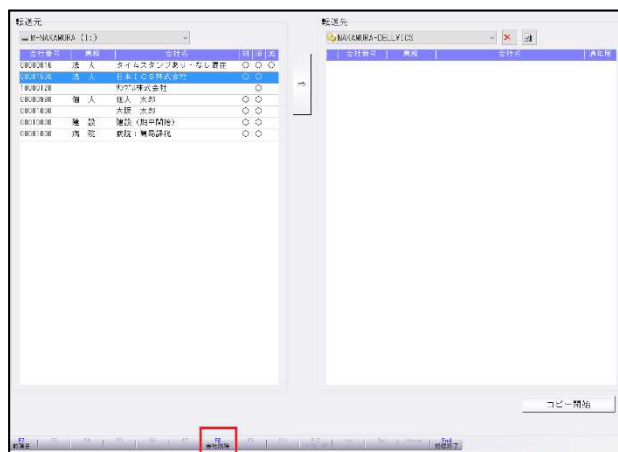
転送元

H-NAKAMURA (1:)

| 会社番号 | 業種 | 会社名 | 旧 | 済 | 完 |
|---|---|---|---|---|---|
| 00000016 | 法人 | タイムスタンプ表示・なし選任 | ○ | ○ | ○ |
| 00001500 | 法人 | 日本ＩＣＳ株式会社 | ○ | ○ | |
| 10000120 | | ｻﾝﾌﾟﾙ株式会社 | | ○ | |
| 00000000 | 個人 | 個人　太郎 | ○ | ○ | |
| 00000000 | | 大阪　太郎 | ○ | ○ | |
| 00001000 | 建設 | 建設（期中開始） | ○ | ○ | |
| 00001000 | 病院 | 病院：無局課税 | ○ | ○ | |

→

転送先

NAKAMURA-DELLVICS

| 会社番号 | 業種 | 会社名 | 最終版 |
|---|---|---|---|

コピー開始

F1 前画面　F2　F3　F4　F5　F6　F7　F8 条件開始　F9　F10　F11　F12　Ins　Del　Home　End 処理終了